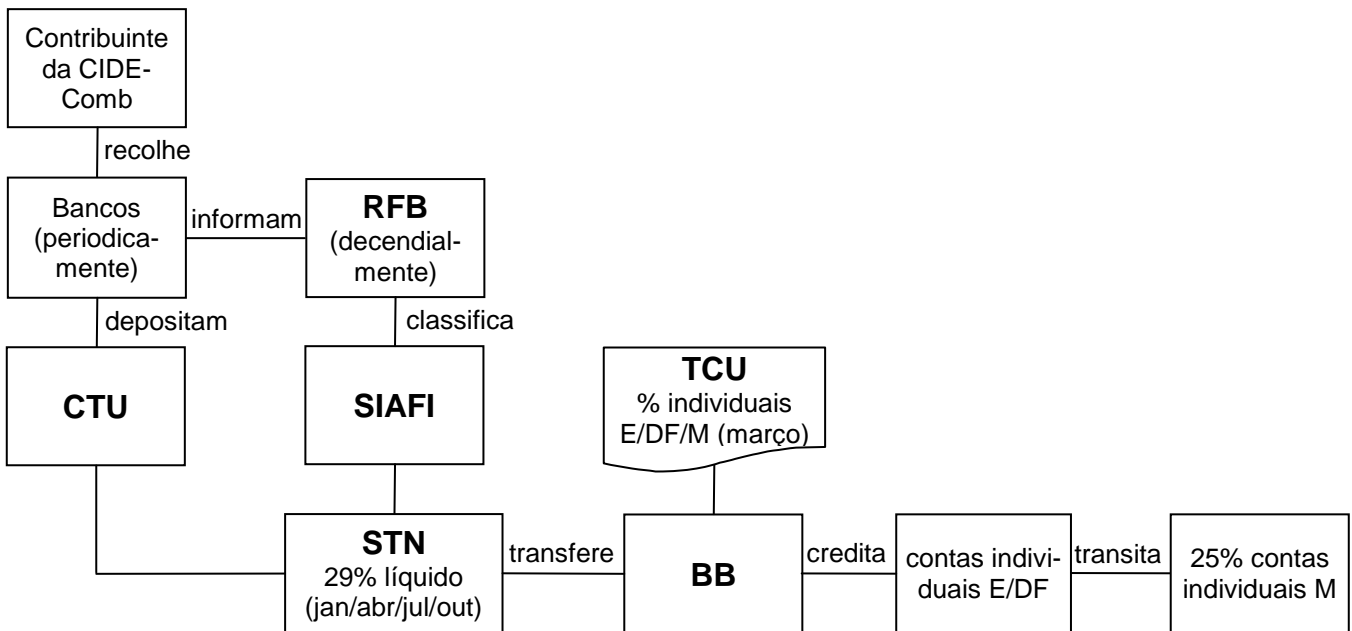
Contribuinte da CIDE-Comb

recolhe

Bancos (periodicamente)

informam

RFB
(decendialmente)

depositam

classifica

CTU

SIAFI

TCU
% individuais E/DF/M (março)

STN
29% líquido (jan/abr/jul/out)

transfere

BB

credita

contas individuais E/DF

transita

25% contas individuais M